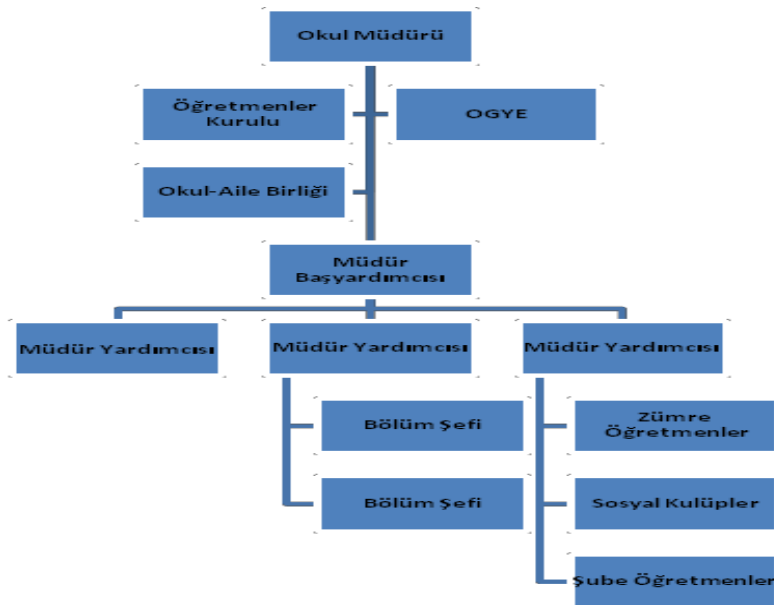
Okul Müdürü

Öğretmenler Kurulu

OGYE

Okul-Aile Birliği

Müdür Başyardımcısı

Müdür Yardımcısı

Müdür Yardımcısı

Müdür Yardımcısı

Bölüm Şefi

Bölüm Şefi

Zümre Öğretmenler

Sosyal Kulüpler

Şube Öğretmenler